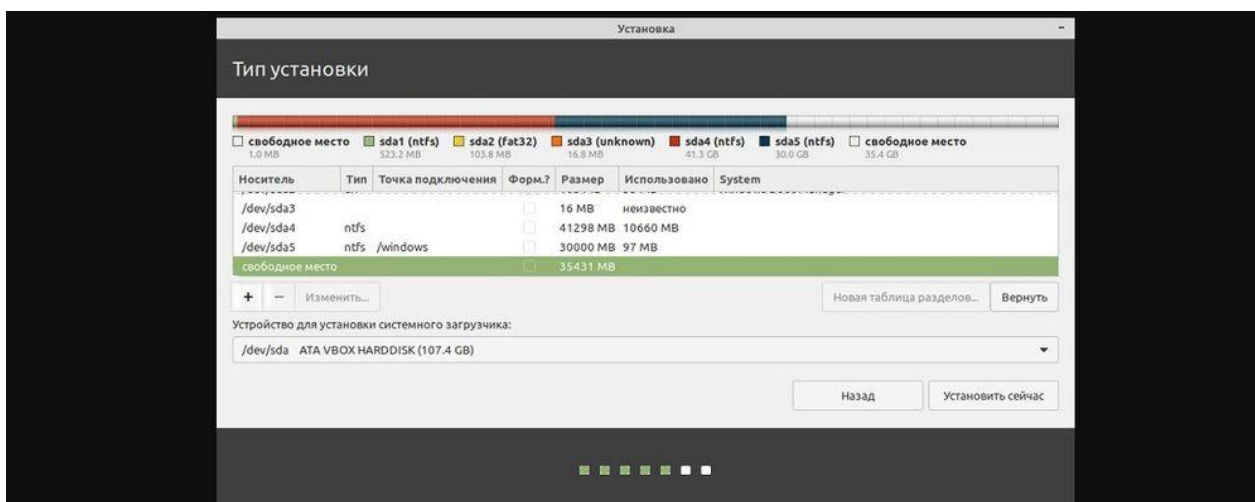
Установка

Тип установки

свободное место 1.0 MB
sda1 (ntfs) 523.2 MB
sda2 (fat32) 103.8 MB
sda3 (unknown) 16.8 MB
sda4 (ntfs) 41.3 GB
sda5 (ntfs) 30.0 GB
свободное место 35.4 GB

| Носитель | Тип | Точка подключения | Форм.? | Размер | Использовано | System |
|---|---|---|---|---|---|---|
| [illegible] | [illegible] | | | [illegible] | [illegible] | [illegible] |
| /dev/sda3 | | | | 16 MB | неизвестно | |
| /dev/sda4 | ntfs | | | 41298 MB | 10660 MB | |
| /dev/sda5 | ntfs | /windows | | 30000 MB | 97 MB | |
| свободное место | | | | 35431 MB | | |

+ − Изменить...

Новая таблица разделов... Вернуть

Устройство для установки системного загрузчика:

/dev/sda ATA VBOX HARDDISK (107.4 GB)

Назад Установить сейчас